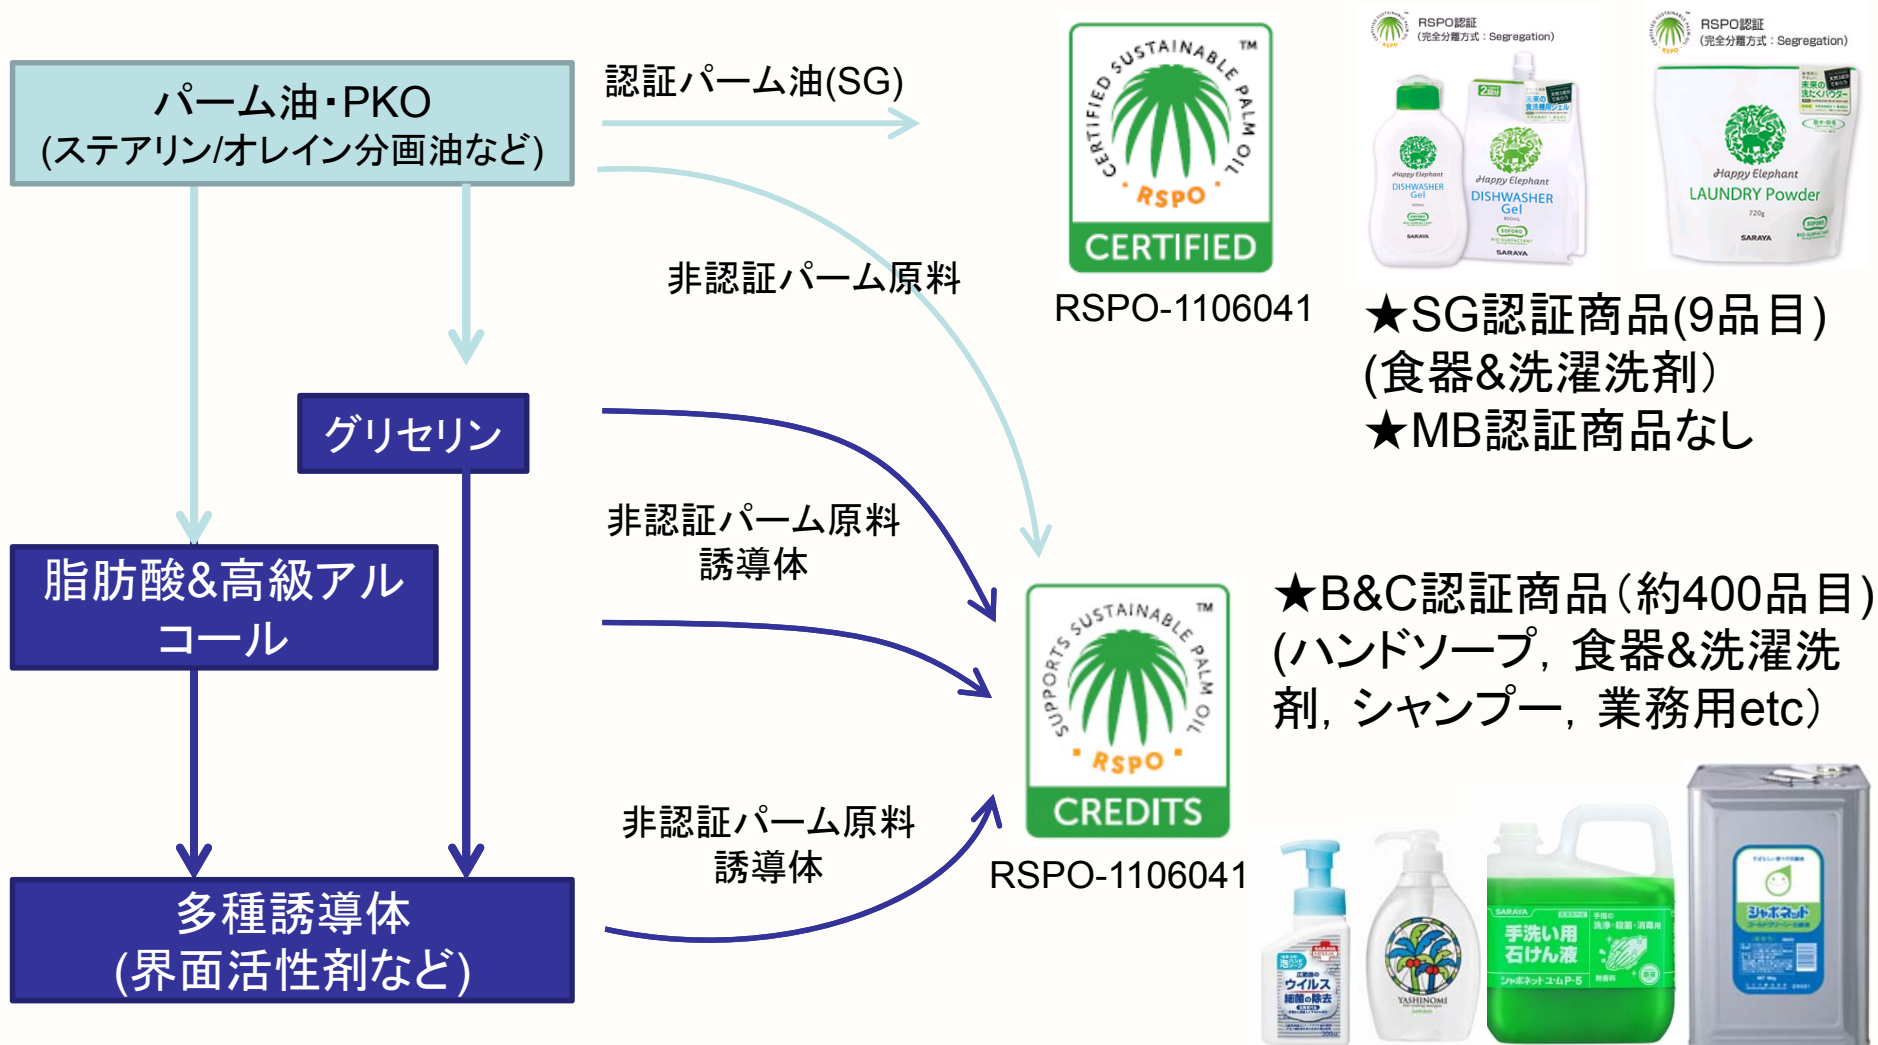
パーム油・PKO
(ステアリン/オレイン分画油など)

認証パーム油(SG)

非認証パーム原料

グリセリン

脂肪酸&高級アルコール

非認証パーム原料
誘導体

非認証パーム原料
誘導体

多種誘導体
(界面活性剤など)

CERTIFIED SUSTAINABLE PALM OIL TM RSPO CERTIFIED

RSPO-1106041

RSPO認証
(完全分離方式：Segregation)

Happy Elephant DISHWASHER Gel SARAYA

Happy Elephant DISHWASHER Gel SARAYA

RSPO認証
(完全分離方式：Segregation)

Happy Elephant LAUNDRY Powder SARAYA

★SG認証商品(9品目)
(食器&洗濯洗剤)
★MB認証商品なし

SUPPORTS SUSTAINABLE PALM OIL TM RSPO CREDITS

RSPO-1106041

★B&C認証商品(約400品目)
(ハンドソープ，食器&洗濯洗剤，シャンプー，業務用etc)

ウイルス 細菌の除去

YASHINOMI

SARAYA 手洗い用石けん液 シャボネットユ・ム P-5

シャボネット